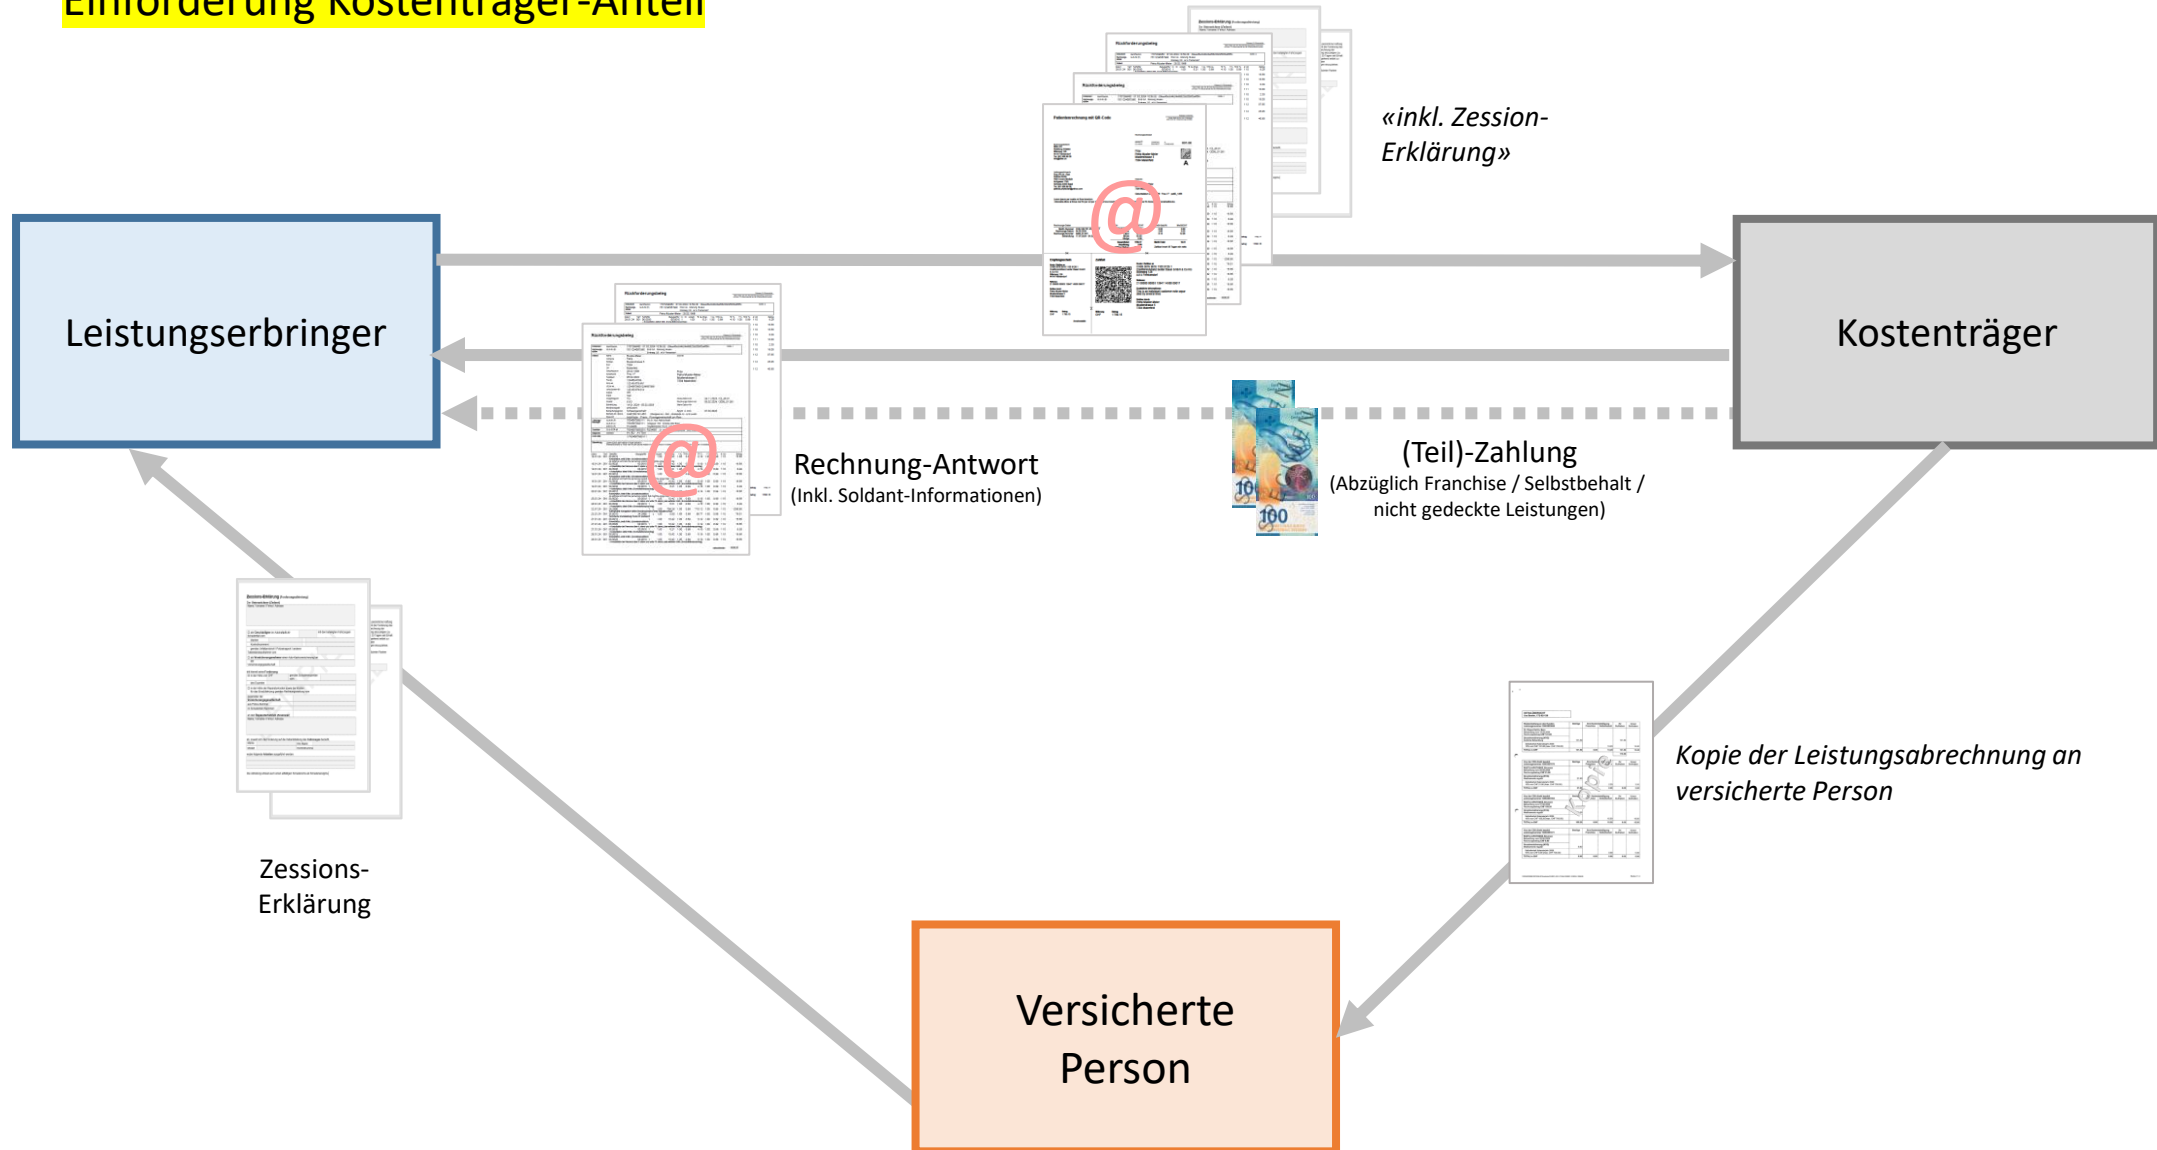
Einforderung Kostenträger-Anteil

«inkl. Zession-Erklärung»

Leistungserbringer

Kostenträger

Rechnung-Antwort
(Inkl. Soldant-Informationen)

(Teil)-Zahlung
(Abzüglich Franchise / Selbstbehalt / nicht gedeckte Leistungen)

Zessions-Erklärung

Kopie der Leistungsabrechnung an versicherte Person

Versicherte Person